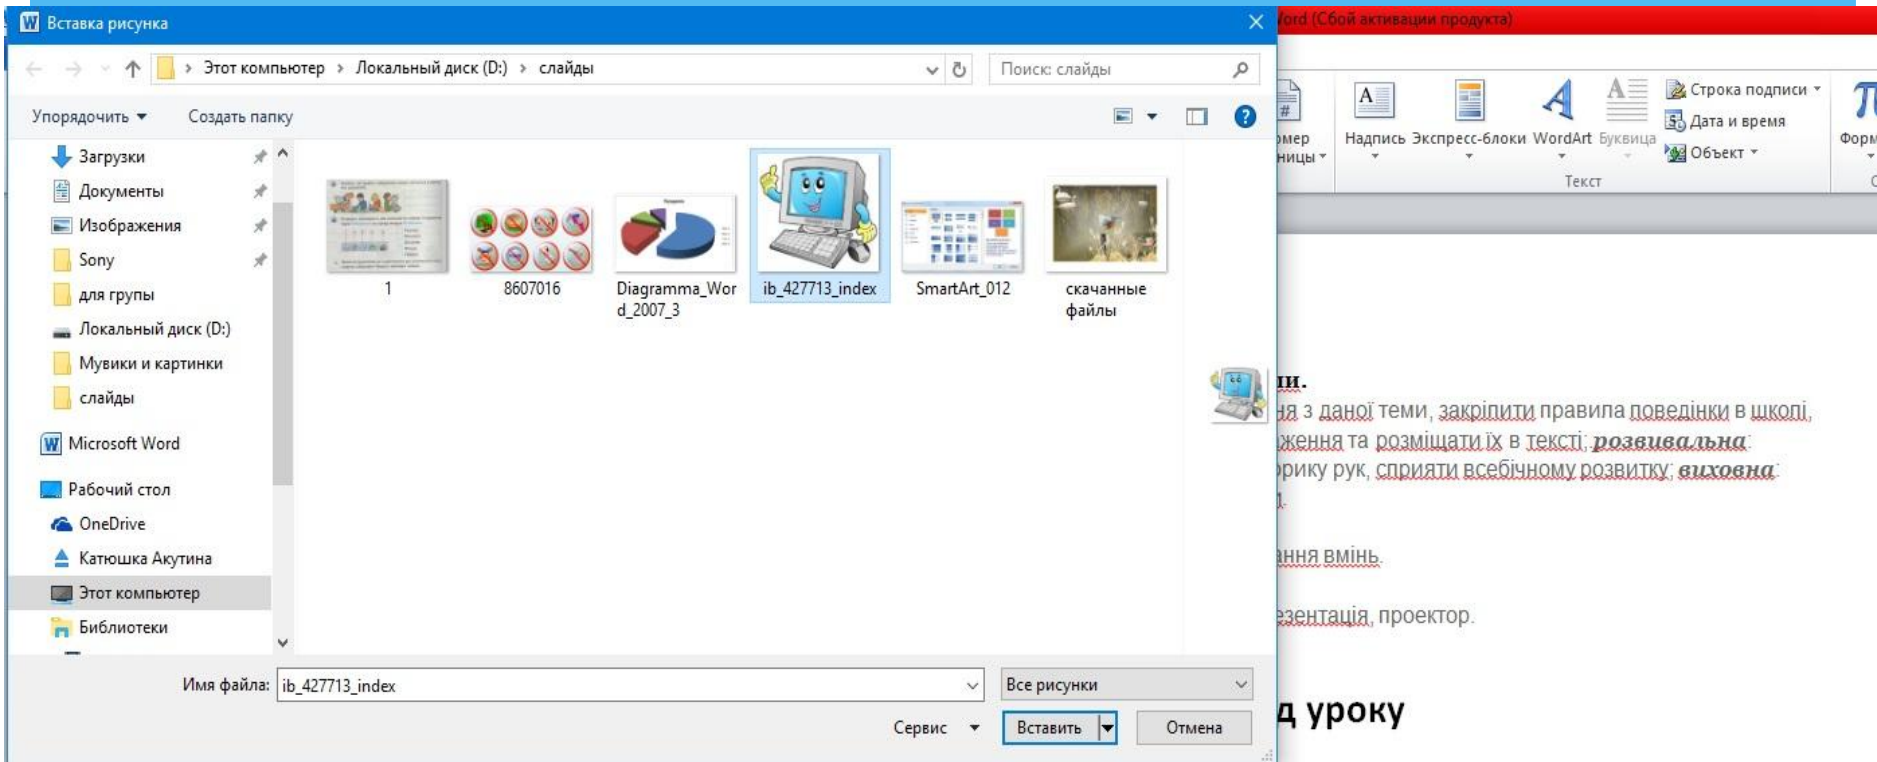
Вставка рисунка

Этот компьютер › Локальный диск (D:) › слайды

Поиск: слайды

Упорядочить ▾ Создать папку

Загрузки
Документы
Изображения
Sony
для групы
Локальный диск (D:)
Мувики и картинки
слайды
Microsoft Word
Рабочий стол
OneDrive
Катюшка Акутина
Этот компьютер
Библиотеки

1
8607016
Diagramma_Word_2007_3
ib_427713_index
SmartArt_012
скачанные файлы

Имя файла: ib_427713_index
Все рисунки
Сервис ▾
Вставить
Отмена

Vord (Сбой активации продукта)

омер ницы
Надпись
Экспресс-блоки
WordArt
Буквица
Строка подписи
Дата и время
Объект
Текст
Форм

ии.
ня з даної теми, закріпити правила поведінки в школі,
ження та розміщати їх в тексті; розвивальна:
орику рук, сприяти всебічному розвитку; виховна:
і.

ання вмінь.

езентація, проектор.

д уроку